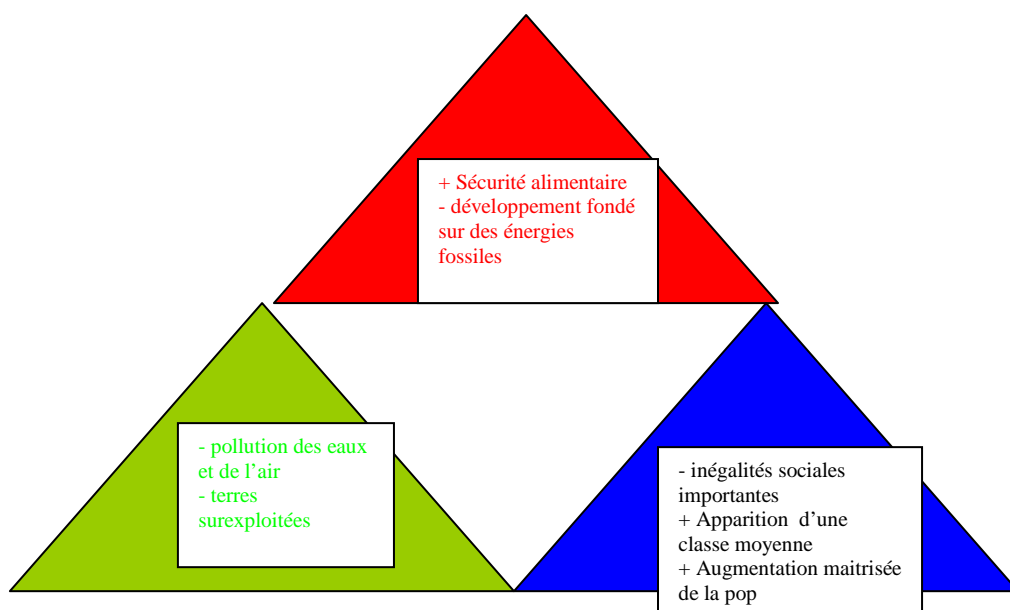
+ Sécurité alimentaire
- développement fondé sur des énergies fossiles

- pollution des eaux et de l’air
- terres surexploitées

- inégalités sociales importantes
+ Apparition d’une classe moyenne
+ Augmentation maitrisée de la pop